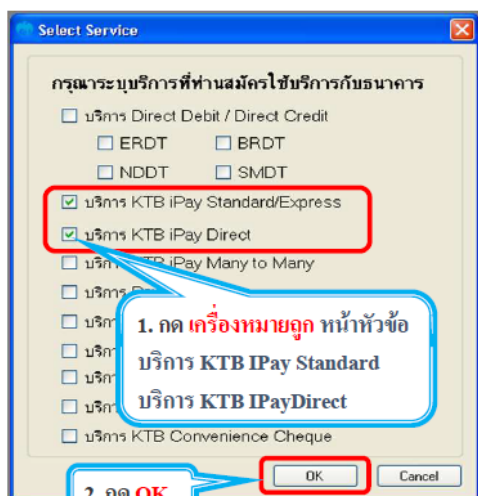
Select Service

กรุณาระบุบริการที่ท่านสมัครใช้บริการกับธนาคาร

บริการ Direct Debit / Direct Credit

ERDT

BRDT

NDDT

SMDT

บริการ KTB iPay Standard/Express

บริการ KTB iPay Direct

บริการ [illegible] iPay Many to Many

บริการ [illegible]

บริการ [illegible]

บริการ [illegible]

บริการ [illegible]

บริการ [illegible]

1. กด เครื่องหมายถูก หน้าหัวข้อ
บริการ KTB IPay Standard
บริการ KTB IPayDirect

บริการ KTB Convenience Cheque

2. กด OK

OK

Cancel